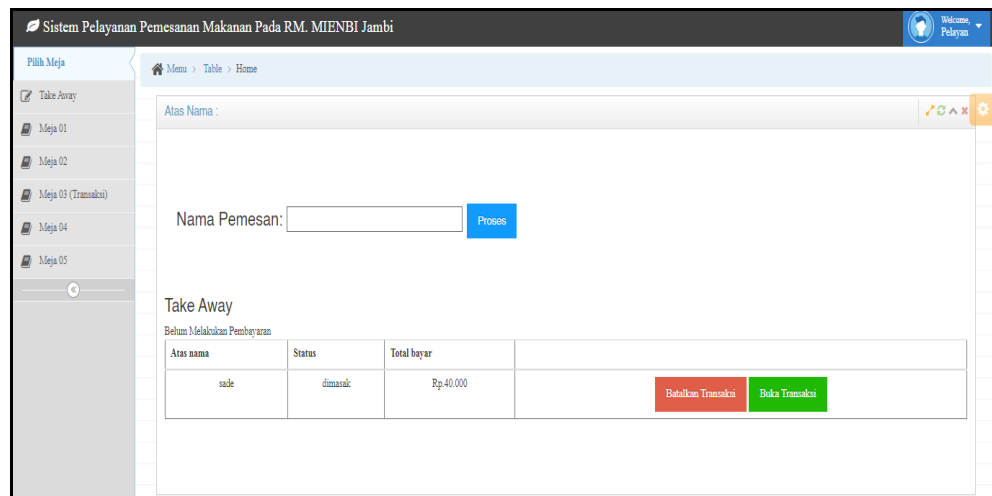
Sistem Pelayanan Pemesanan Makanan Pada RM. MIENBI Jambi

Welcome, Pelayan

Pilih Meja

Take Away

Meja 01

Meja 02

Meja 03 (Transaksi)

Meja 04

Meja 05

Menu › Table › Home

Atas Nama :

Nama Pemesan: Proses

Take Away

Belum Melakukan Pembayaran

| Atas nama | Status | Total bayar | |
|---|---|---|---|
| sade | dimasak | Rp.40.000 | Batalkan Transaksi Buka Transaksi |